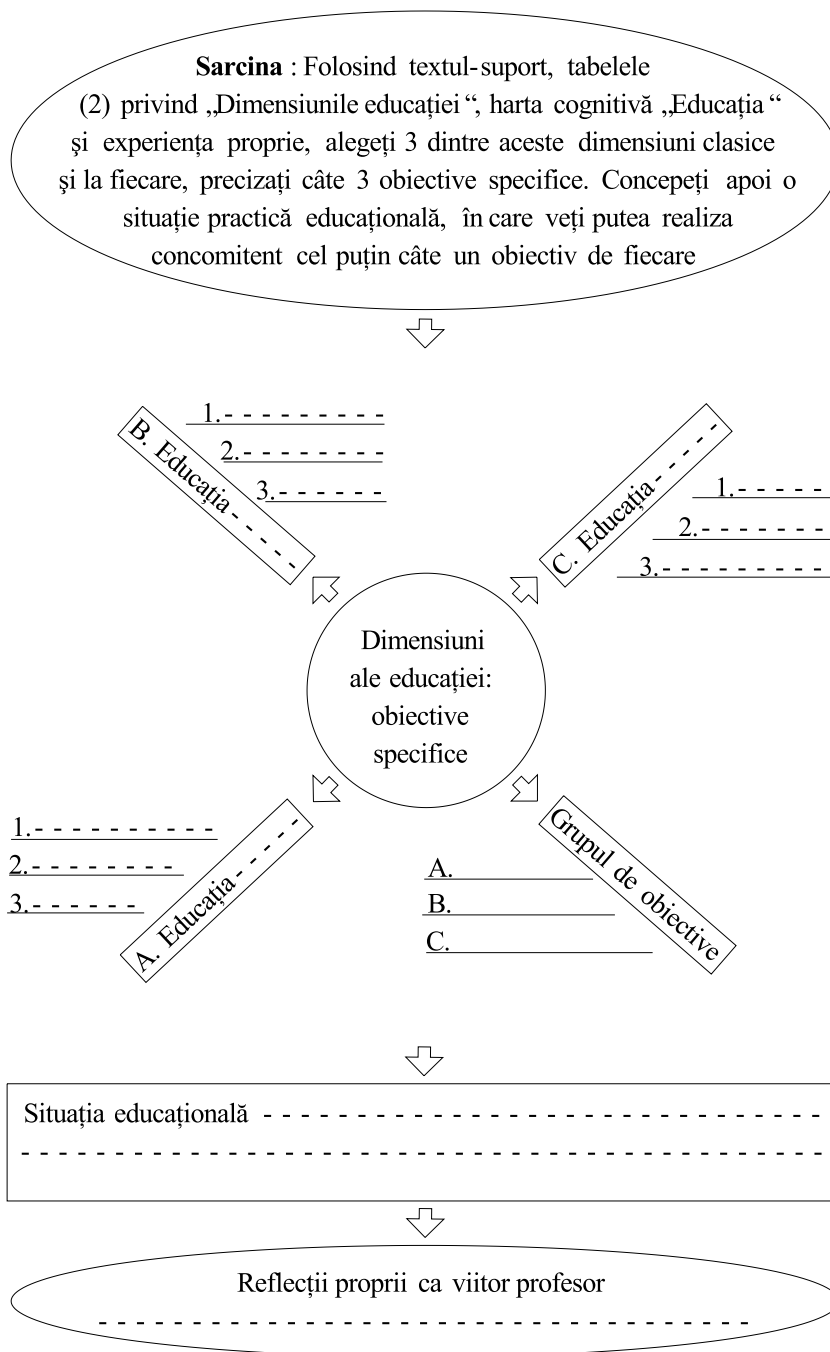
**Sarcina** : Folosind textul-suport, tabelele (2) privind „Dimensiunile educației ", harta cognitivă „Educația " și experiența proprie, alegeți 3 dintre aceste dimensiuni clasice și la fiecare, precizați câte 3 obiective specifice. Concepeți apoi o situație practică educațională, în care veți putea realiza concomitent cel puțin câte un obiectiv de fiecare

B. Educația - - - - -

1.- - - - - - - - -
2.- - - - - - - -
3.- - - - - -

C. Educația - - - - -

1.- - - - -
2.- - - - - - -
3.- - - - - - - - -

Dimensiuni ale educației: obiective specifice

1.- - - - - - - - - -
2.- - - - - - - -
3.- - - - - -

A. Educația - - - - -

Grupul de obiective

A.
B.
C.

Situația educațională - - - - - - - - - - - - - - - - - - - - - - - - - - - - - - - - - - - - - - - - - - - - - - - - - - - - - - - - - - - - - - - - - - - - - - -

Reflecții proprii ca viitor profesor
- - - - - - - - - - - - - - - - - - - - - - - - - - - - - - - - - - - -